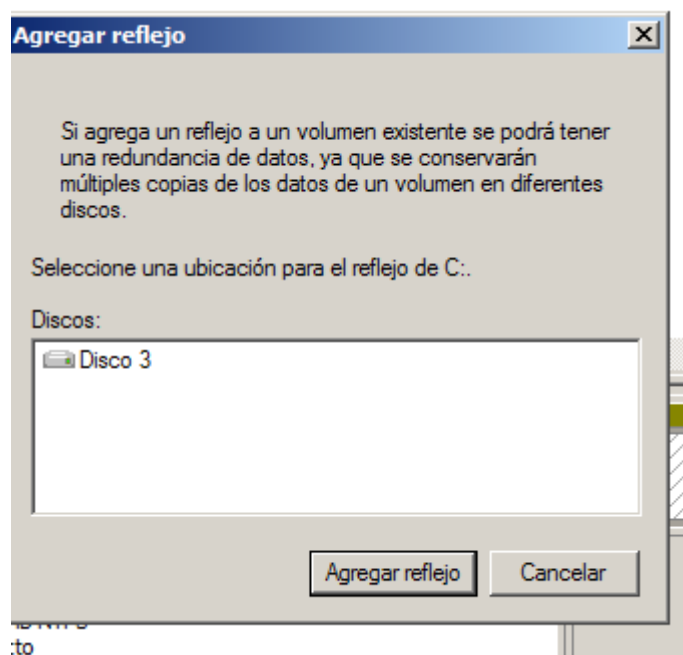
Agregar reflejo

Si agrega un reflejo a un volumen existente se podrá tener una redundancia de datos, ya que se conservarán múltiples copias de los datos de un volumen en diferentes discos.

Seleccione una ubicación para el reflejo de C:.

Discos:

Disco 3

Agregar reflejo

Cancelar

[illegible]

cto